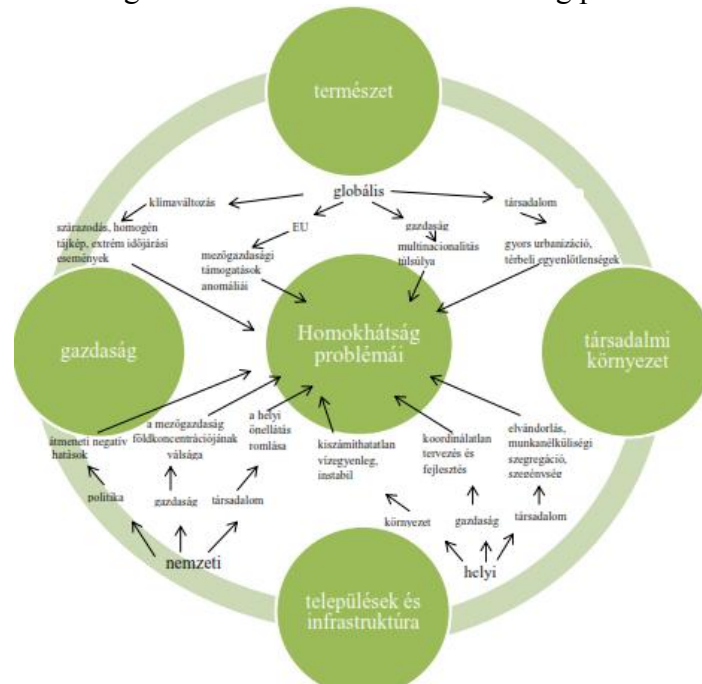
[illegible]

természet

globális

klímaváltozás

társadalom

EU

gazdaság multinacionalitás túlsúlya

szárazodás, homogén tájkép, extrém időjárási események

mezőgazdasági támogatások anomáliái

gyors urbanizáció, térbeli egyenlőtlenségek

gazdaság

Homokhátság problémái

társadalmi környezet

átmeneti negatív hatások

a mezőgazdaság földkoncentrációjának válsága

a helyi önellátás romlása

kiszámíthatatlan vízegyenleg, instabil

koordinálatlan tervezés és fejlesztés

elvándorlás, munkanélküliségi szegregáció, szegénység

politika

gazdaság

társadalom

környezet

gazdaság

társadalom

nemzeti

helyi

települések és infrastruktúra